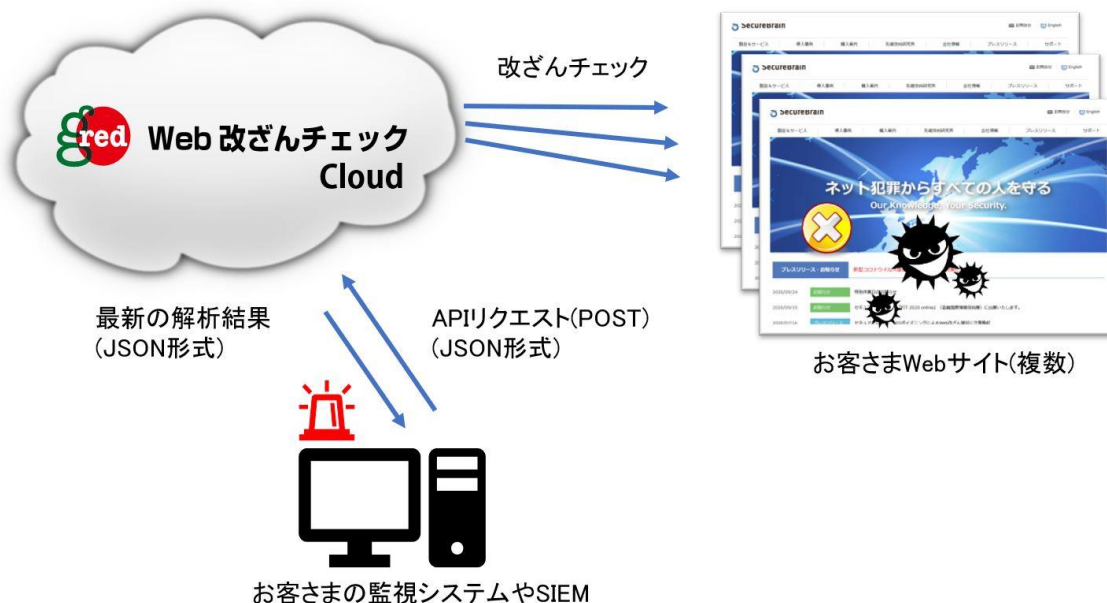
gred Web 改ざんチェック Cloud

改ざんチェック

SecureBrain

ネット犯罪からすべての人を守る
Our Knowledge, Your Security.

プレスリリース・お知らせ

お客さまWebサイト(複数)

最新の解析結果
(JSON形式)

APIリクエスト(POST)
(JSON形式)

お客さまの監視システムやSIEM